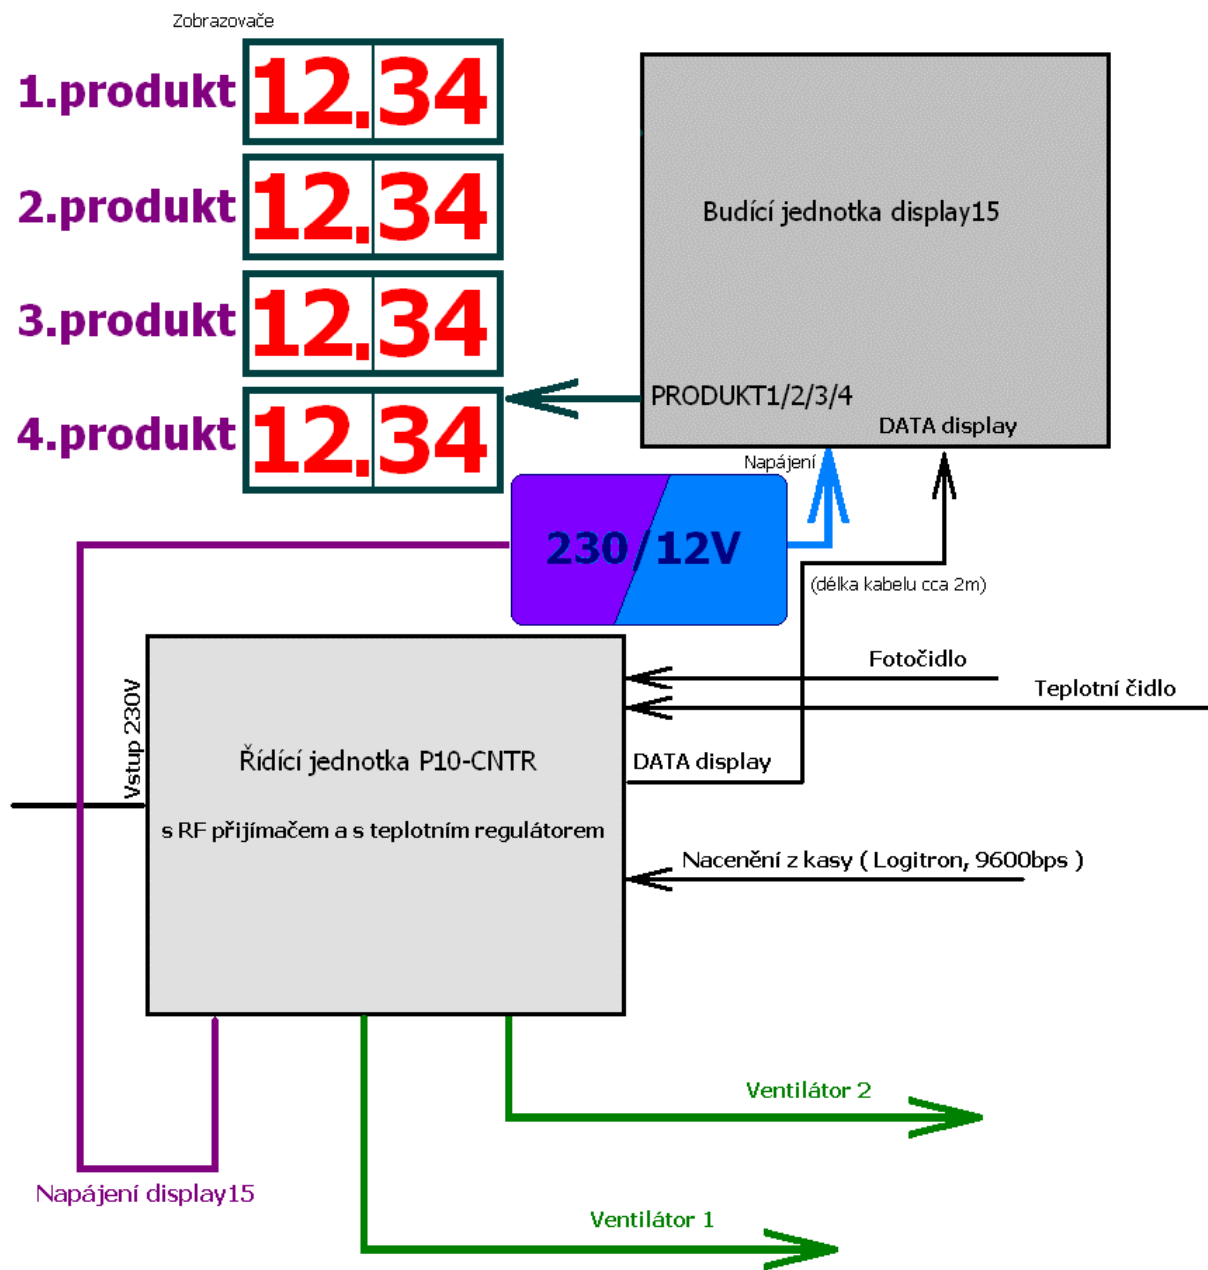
Zobrazovače

1.produkt 12.34

2.produkt 12.34

3.produkt 12.34

4.produkt 12.34

Budící jednotka display15

PRODUKT1/2/3/4

DATA display

Napájení

230/12V

(délka kabelu cca 2m)

Fotočidlo

Teplotní čidlo

Vstup 230V

Řídící jednotka P10-CNTR

s RF přijímačem a s teplotním regulátorem

DATA display

Nacenění z kasy ( Logitron, 9600bps )

Ventilátor 2

Napájení display15

Ventilátor 1